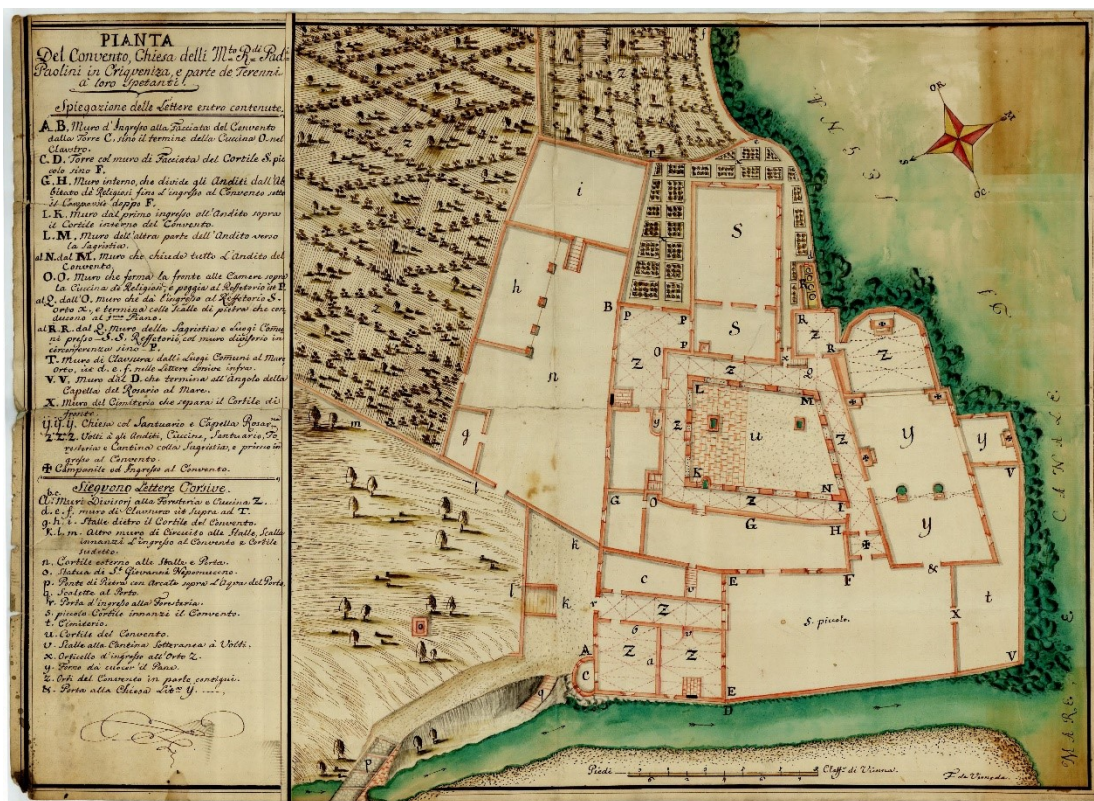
PIANTA
Del Convento, Chiesa delli M.to R.di Pad.i Paolini in Criqvenizza, e parte de Terenni a' loro Spetanti.

Spiegazione delle Lettere entro contenute.
A.B. Muro d'Ingresso alla Facciata del Convento dalla Torre C. sino al termine della Cuccina O. nel Claustro.
C.D. Torre col muro di Facciata del Cortile S. piccolo sino F.
G.H. Muro interno, che divide gli Anditi dall'Abitato de Religiosi fino l'ingresso al Convento sotto il Campanile deppo F.
I.K. Muro dal primo ingresso all'Andito sopra il Cortile interno del Convento.
L.M. Muro dall'altra parte dell'Andito verso la Sagristia.
al N. dal M. muro che chiude tutto l'Andito del Convento.
O.O. Muro che forma la fronte alle Camere sopra la Cuccina de Religiosi, e poggia al Refetorio in P.
al Q. dall'O. muro che da l'ingresso al Refetorio S. orto Z., e termina colle Scalle di pietra che conducono al 1.mo Piano.
al R.R. dal Q. muro della Sagristia, e Luogi Comuni presso S.S. Refetorio, col muro divisorio in circonferenza sino F.
T. Muro di Clausura dalli Luogi Comuni al Muro orto, ic. d. e. f. nelle Lettere corsive infra.
V.V. Muro dal D. che termina all'Angolo della Capella del Rosario al Mare.
X. Muro del Cimiterio che separa il Cortile di fuori.
Y.Y.Y. Chiesa col Santuario e Capella Rosar.
Z.Z.Z. Volti à gli Anditi, Cuccina, Santuario, Foresteria e Cantina colla Sagristia, e prisione in grade al Convento.
✠ Campanile al Ingresso al Convento.

Sieguono Lettere Corsive.
a.b. Muri Divisorj alla Foresteria e Cuccina Z.
c.d.e.f. muro di Clausura di Supra ad T.
g.h.i. Stalle dietro il Cortile del Convento.
k.l.m. Altro muro di Circuito alle Stalle, Scalle innanzi l'ingresso al Convento e Cortile sudetto.
n. Cortile esterno alle Stalle e Porta.
o. Statua di S.t Giovanni Nepomuceno.
p. Ponte di Pietra con Arcate sopra l'Aqua del Porto.
q. Scalette al Porto.
r. Porta d'ingresso alla Foresteria.
s. piccolo Cortile innanzi il Convento.
t. Cimiterio.
u. Cortile del Convento.
v. Stalle alla Cantina Sotteranea à Volti.
x. Orticello d'ingresso all'Orto Z.
y. Forno da cuocer il Pane.
z. Orti del Convento in parte consegui.
&. Porta alla Chiesa Lit.a Y. ....

OR
S
OC
N

i h n g m l k f z S P B O Q R Z u L M K N G H E F D C A c a b o v x y t V X S. piccolo &

Piedi 1 2 3 4 5 6 7 Claf.e di Vienna
F. de Venedo

CANALE
MARE
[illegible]